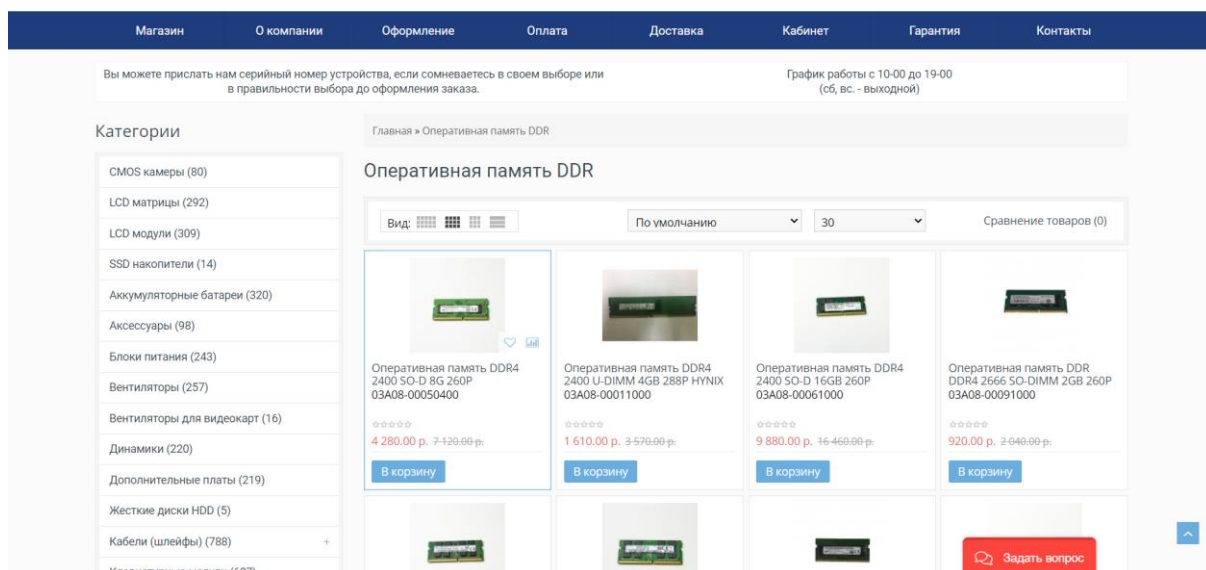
Магазин | О компании | Оформление | Оплата | Доставка | Кабинет | Гарантия | Контакты

Вы можете прислать нам серийный номер устройства, если сомневаетесь в своем выборе или в правильности выбора до оформления заказа.

График работы с 10-00 до 19-00 (сб, вс. - выходной)

Категории

CMOS камеры (80)
LCD матрицы (292)
LCD модули (309)
SSD накопители (14)
Аккумуляторные батареи (320)
Аксессуары (98)
Блоки питания (243)
Вентиляторы (257)
Вентиляторы для видеокарт (16)
Динамики (220)
Дополнительные платы (219)
Жесткие диски HDD (5)
Кабели (шлейфы) (788)
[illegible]

Главная » Оперативная память DDR

Оперативная память DDR

Вид: | По умолчанию | 30 | Сравнение товаров (0)

Оперативная память DDR4 2400 SO-D 8G 260P 03A08-00050400
4 280.00 р. 7 120.00 р.
В корзину

Оперативная память DDR4 2400 U-DIMM 4GB 288P HYNIX 03A08-00011000
1 610.00 р. 3 570.00 р.
В корзину

Оперативная память DDR4 2400 SO-D 16GB 260P 03A08-00061000
9 880.00 р. 16 460.00 р.
В корзину

Оперативная память DDR DDR4 2666 SO-DIMM 2GB 260P 03A08-00091000
920.00 р. 2 040.00 р.
В корзину

Задать вопрос